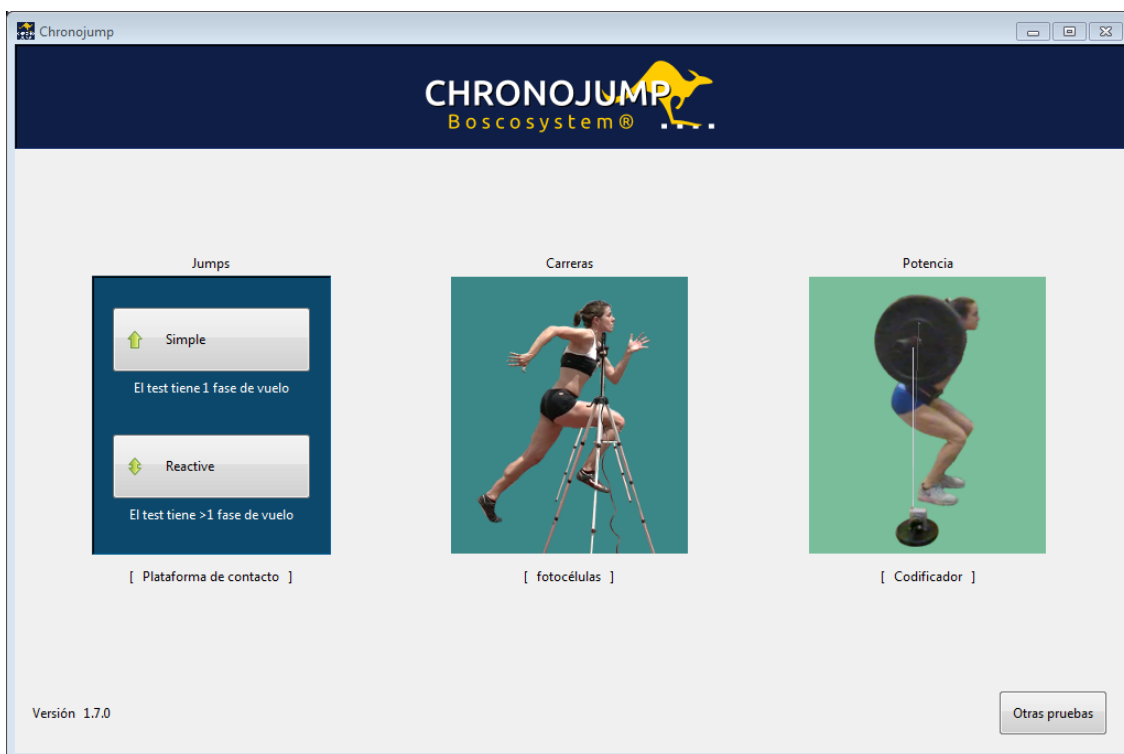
Chronojump

CHRONOJUMP
Boscosystem®

Jumps

Simple

El test tiene 1 fase de vuelo

Reactive

El test tiene >1 fase de vuelo

[ Plataforma de contacto ]

Carreras

[ fotocélulas ]

Potencia

[ Codificador ]

Versión 1.7.0

Otras pruebas